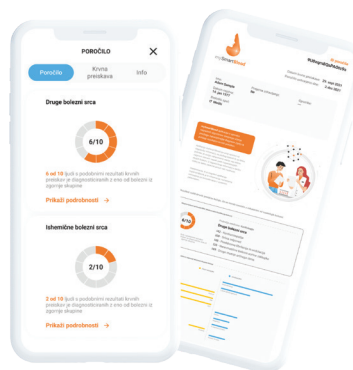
POROČILO

Poročilo

Krvna preiskava

Info

Druge bolezni srca

6/10

6 od 10 ljudi s podobnimi rezultati krvnih preiskav je diagnosticiranih z eno od bolezni iz zgornje skupine

Prikaži podrobnosti →

Ishemične bolezni srca

2/10

2 od 10 ljudi s podobnimi rezultati krvnih preiskav je diagnosticiranih z eno od bolezni iz zgornje skupine

Prikaži podrobnosti →

mySmartBlood

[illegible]

6/10

Druge bolezni srca